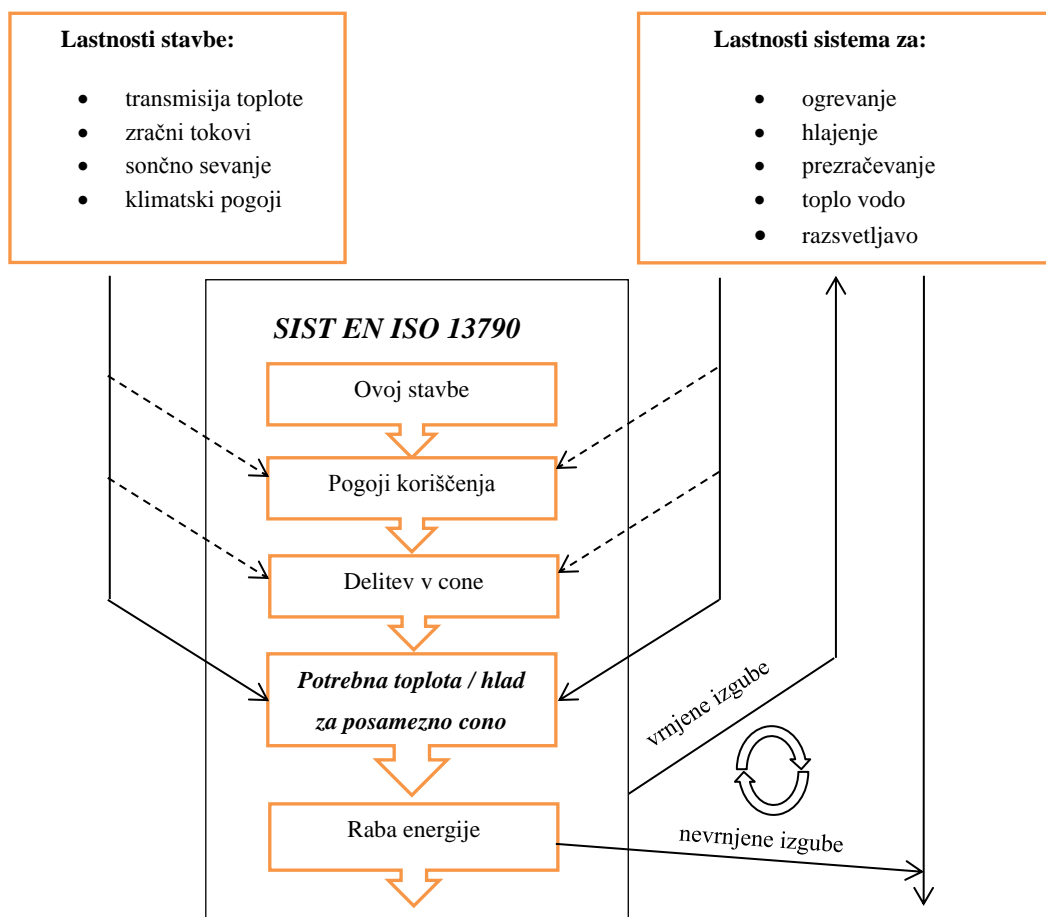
Lastnosti stavbe:

- transmisija toplote
- zračni tokovi
- sončno sevanje
- klimatski pogoji

Lastnosti sistema za:

- ogrevanje
- hlajenje
- prezračevanje
- toplo vodo
- razsvetljavo

SIST EN ISO 13790

Ovoj stavbe

Pogoji koriščenja

Delitev v cone

Potrebna toplota / hlad za posamezno cono

vrnjene izgube

Raba energije

nevrnjene izgube